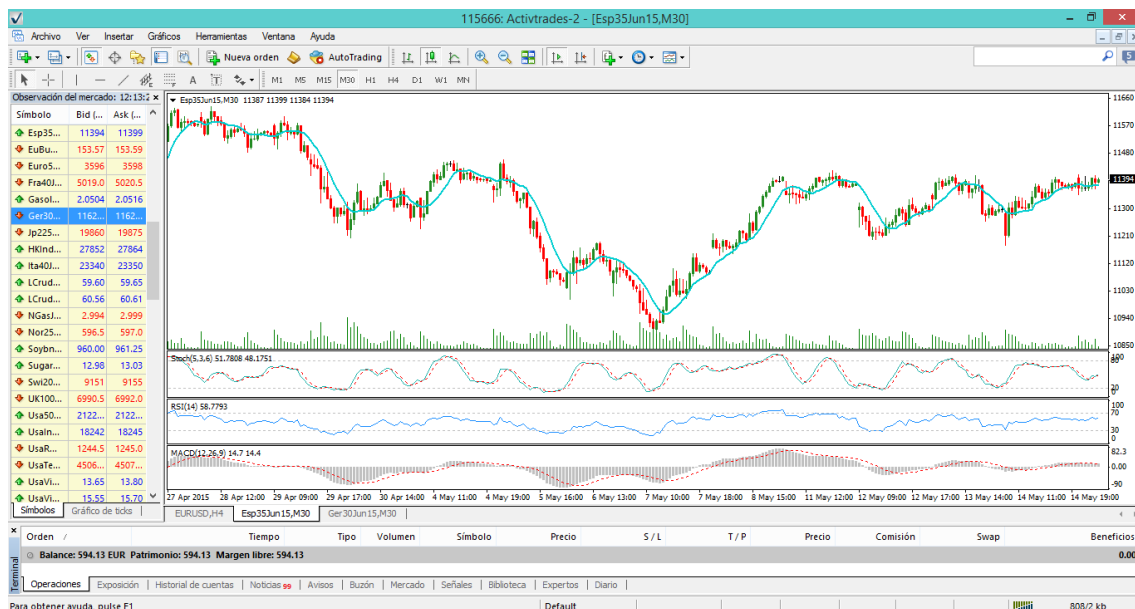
115666: Activtrades-2 - [Esp35Jun15,M30]

Archivo Ver Insertar Gráficos Herramientas Ventana Ayuda

Nueva orden AutoTrading

M1 M5 M15 M30 H1 H4 D1 W1 MN

Observación del mercado: 12:13:2

| Símbolo | Bid (... | Ask (... |
|---|---|---|
| Esp35... | 11394 | 11399 |
| EuBu... | 153.57 | 153.59 |
| Euro5... | 3596 | 3598 |
| Fra40J... | 5019.0 | 5020.5 |
| Gasol... | 2.0504 | 2.0516 |
| Ger30... | 1162... | 1162... |
| Jp225... | 19860 | 19875 |
| HKInd... | 27852 | 27864 |
| Ita40J... | 23340 | 23350 |
| LCrud... | 59.60 | 59.65 |
| LCrud... | 60.56 | 60.61 |
| NGasJ... | 2.994 | 2.999 |
| Nor25... | 596.5 | 597.0 |
| Soybn... | 960.00 | 961.25 |
| Sugar... | 12.98 | 13.03 |
| Swi20... | 9151 | 9155 |
| UK100... | 6990.5 | 6992.0 |
| Usa50... | 2122... | 2122... |
| UsaIn... | 18242 | 18245 |
| UsaR... | 1244.5 | 1245.0 |
| UsaTe... | 4506... | 4507... |
| UsaVi... | 13.65 | 13.80 |
| UsaVi... | 15.55 | 15.70 |

Símbolos Gráfico de ticks

Esp35Jun15,M30 11387 11399 11384 11394

11660 11570 11480 11394 11300 11210 11120 11030 10940 10850

Stoch(5,3,6) 51.7808 48.1751
100 80 20 0

RSI(14) 58.7793
100 70 30 0

MACD(12,26,9) 14.7 14.4
82.3 0.00 -90

27 Apr 2015 28 Apr 12:00 29 Apr 09:00 29 Apr 17:00 30 Apr 14:00 4 May 11:00 4 May 19:00 5 May 16:00 6 May 13:00 7 May 10:00 7 May 18:00 8 May 15:00 11 May 12:00 12 May 09:00 12 May 17:00 13 May 14:00 14 May 11:00 14 May 19:00

EURUSD,H4 Esp35Jun15,M30 Ger30Jun15,M30

| Orden | Tiempo | Tipo | Volumen | Símbolo | Precio | S / L | T / P | Precio | Comisión | Swap | Beneficios |
|---|---|---|---|---|---|---|---|---|---|---|---|
| Balance: 594.13 EUR Patrimonio: 594.13 Margen libre: 594.13 | | | | | | | | | | | 0.00 |

Terminal

Operaciones Exposición Historial de cuentas Noticias 99 Avisos Buzón Mercado Señales Biblioteca Expertos Diario

Para obtener ayuda, pulse F1 Default 808/2 kb